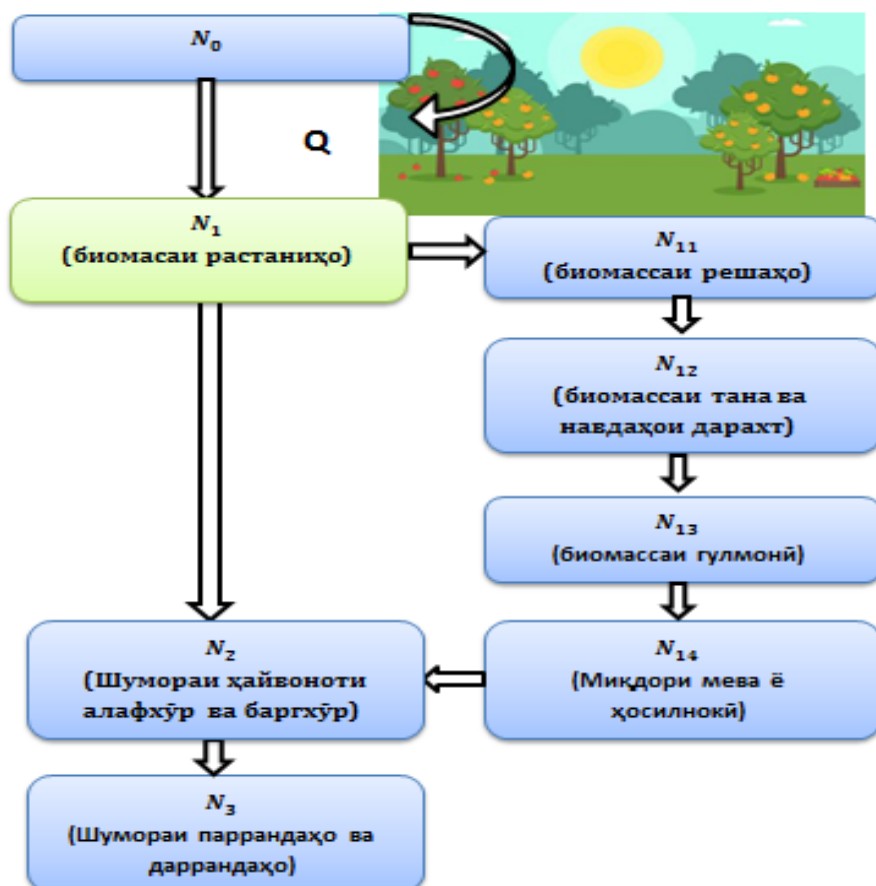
$N_0$

Q

$N_1$
(биомасаи растаниҳо)

$N_{11}$
(биомассаи решаҳо)

$N_{12}$
(биомассаи тана ва навдаҳои дарахт)

$N_{13}$
(биомассаи гулмонӣ)

$N_{14}$
(Миқдори мева ё ҳосилнокӣ)

$N_2$
(Шумораи ҳайвоноти алафхӯр ва баргхӯр)

$N_3$
(Шумораи паррандаҳо ва даррандаҳо)